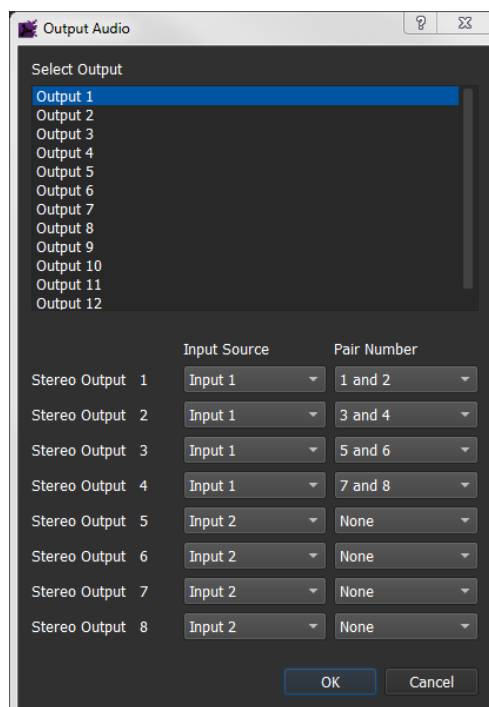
Output Audio

?

Select Output

Output 1
Output 2
Output 3
Output 4
Output 5
Output 6
Output 7
Output 8
Output 9
Output 10
Output 11
Output 12

| | Input Source | Pair Number |
|---|---|---|
| Stereo Output 1 | Input 1 | 1 and 2 |
| Stereo Output 2 | Input 1 | 3 and 4 |
| Stereo Output 3 | Input 1 | 5 and 6 |
| Stereo Output 4 | Input 1 | 7 and 8 |
| Stereo Output 5 | Input 2 | None |
| Stereo Output 6 | Input 2 | None |
| Stereo Output 7 | Input 2 | None |
| Stereo Output 8 | Input 2 | None |

OK Cancel